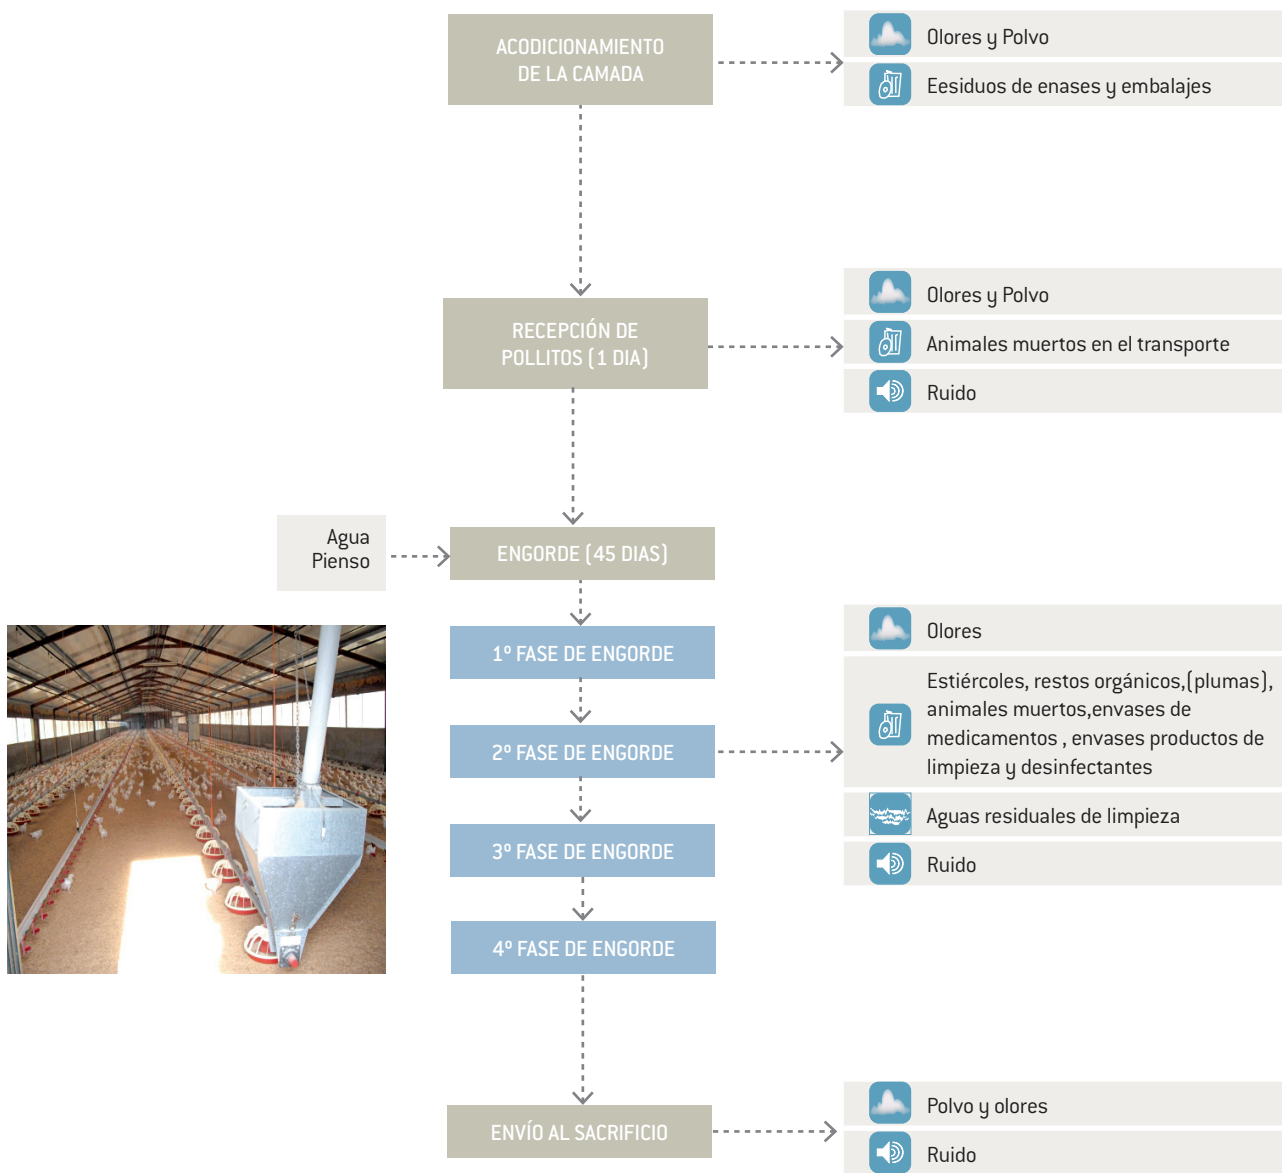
ACONDICIONAMIENTO DE LA CAMADA

Olores y Polvo

Eesiduos de enases y embalajes

RECEPCIÓN DE POLLITOS (1 DIA)

Olores y Polvo

Animales muertos en el transporte

Ruido

Agua
Pienso

ENGORDE (45 DIAS)

1º FASE DE ENGORDE

2º FASE DE ENGORDE

3º FASE DE ENGORDE

4º FASE DE ENGORDE

Olores

Estiércoles, restos orgánicos,(plumas), animales muertos,envases de medicamentos , envases productos de limpieza y desinfectantes

Aguas residuales de limpieza

Ruido

ENVÍO AL SACRIFICIO

Polvo y olores

Ruido